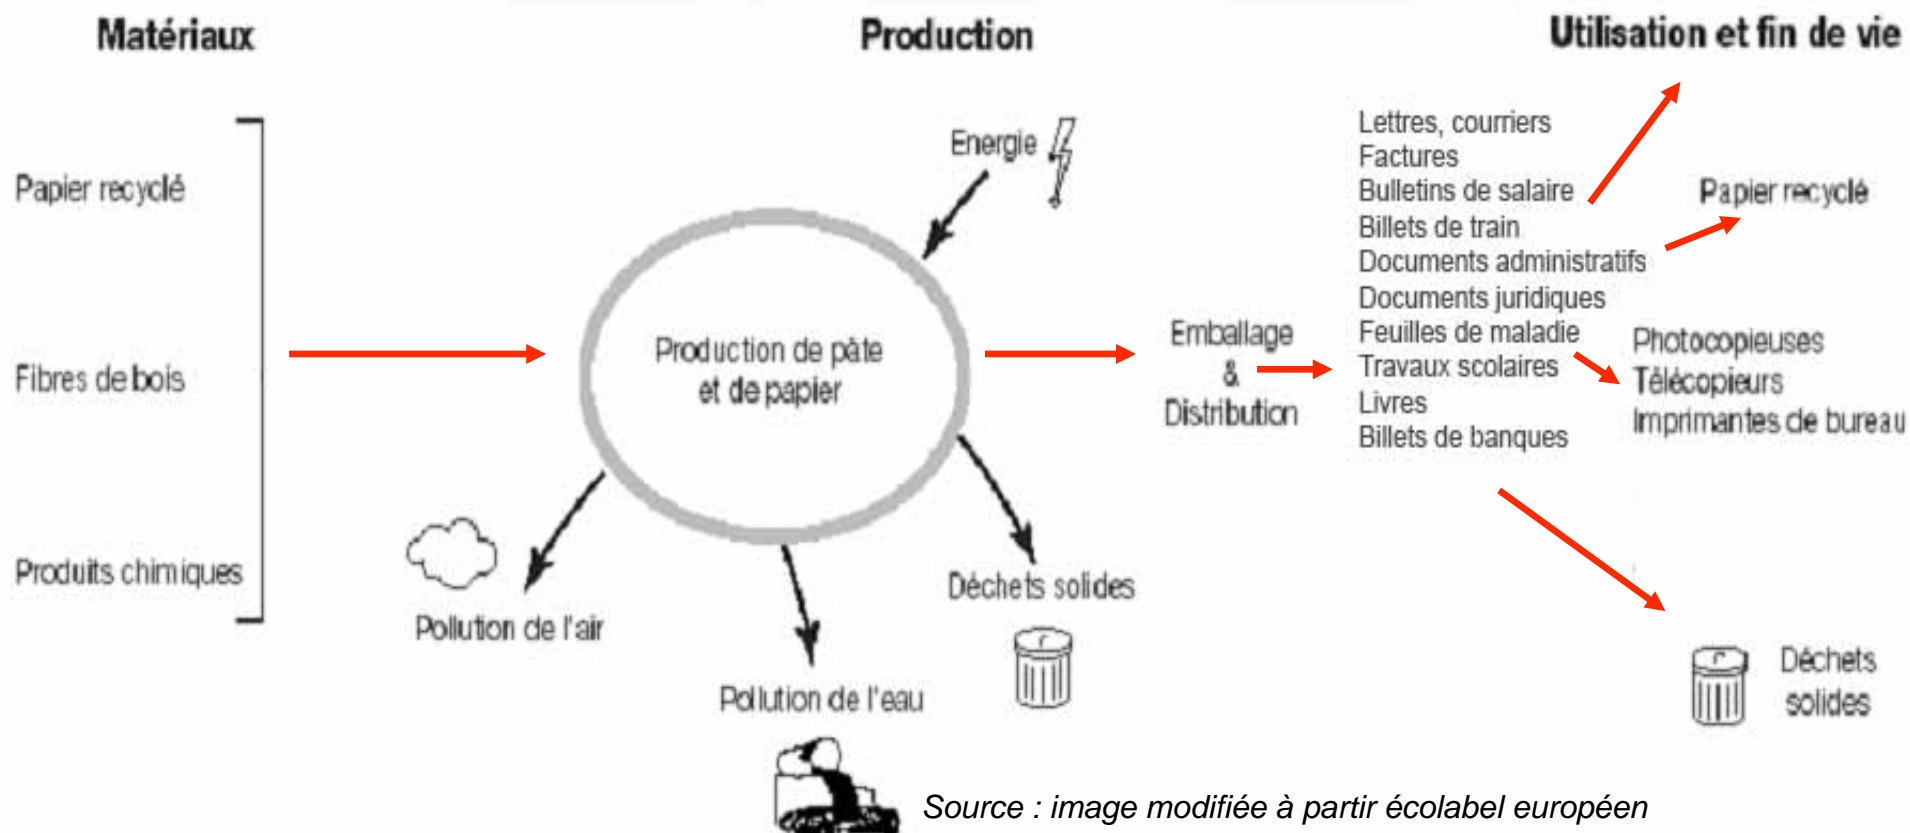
Matériaux

Production

Utilisation et fin de vie

Papier recyclé

Fibres de bois

Produits chimiques

Energie

Production de pâte et de papier

Pollution de l'air

Pollution de l'eau

Déchets solides

Emballage & Distribution

Lettres, courriers
Factures
Bulletins de salaire
Billets de train
Documents administratifs
Documents juridiques
Feuilles de maladie
Travaux scolaires
Livres
Billets de banques

Papier recyclé

Photocopieuses
Télécopieurs
Imprimantes de bureau

Déchets solides

Source : image modifiée à partir écolabel européen